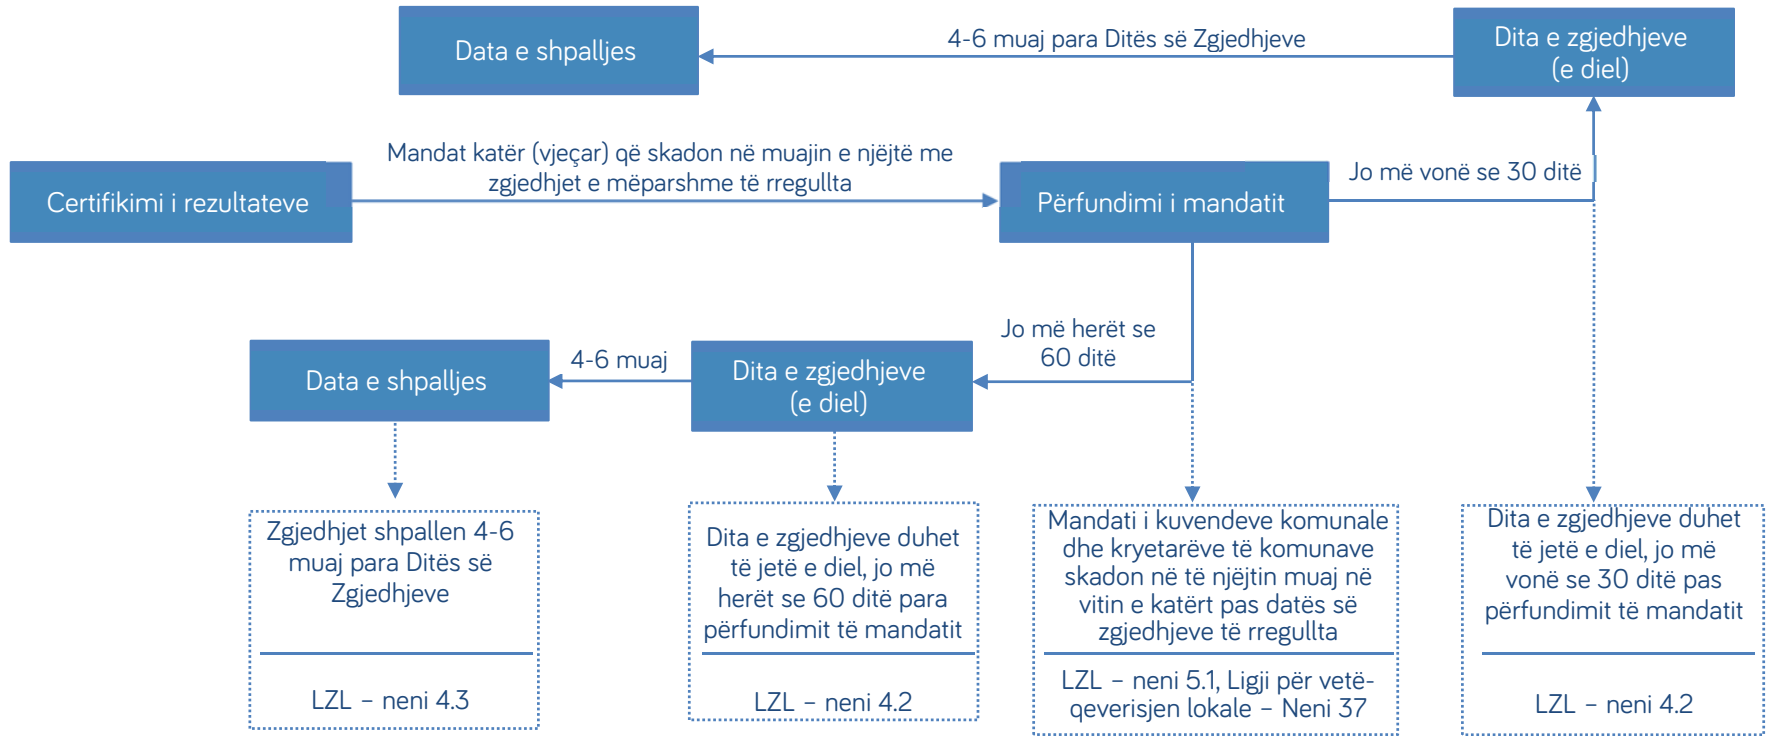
Data e shpalljes

4-6 muaj para Ditës së Zgjedhjeve

Dita e zgjedhjeve (e diel)

Certifikimi i rezultateve

Mandat katër (vjeçar) që skadon në muajin e njëjtë me zgjedhjet e mëparshme të rregullta

Përfundimi i mandatit

Jo më vonë se 30 ditë

Data e shpalljes

4-6 muaj

Dita e zgjedhjeve (e diel)

Jo më herët se 60 ditë

Zgjedhjet shpallen 4-6 muaj para Ditës së Zgjedhjeve

LZL – neni 4.3

Dita e zgjedhjeve duhet të jetë e diel, jo më herët se 60 ditë para përfundimit të mandatit

LZL – neni 4.2

Mandati i kuvendeve komunale dhe kryetarëve të komunave skadon në të njëjtin muaj në vitin e katërt pas datës së zgjedhjeve të rregullta

LZL – neni 5.1, Ligji për vetëqeverisjen lokale – Neni 37

Dita e zgjedhjeve duhet të jetë e diel, jo më vonë se 30 ditë pas përfundimit të mandatit

LZL – neni 4.2